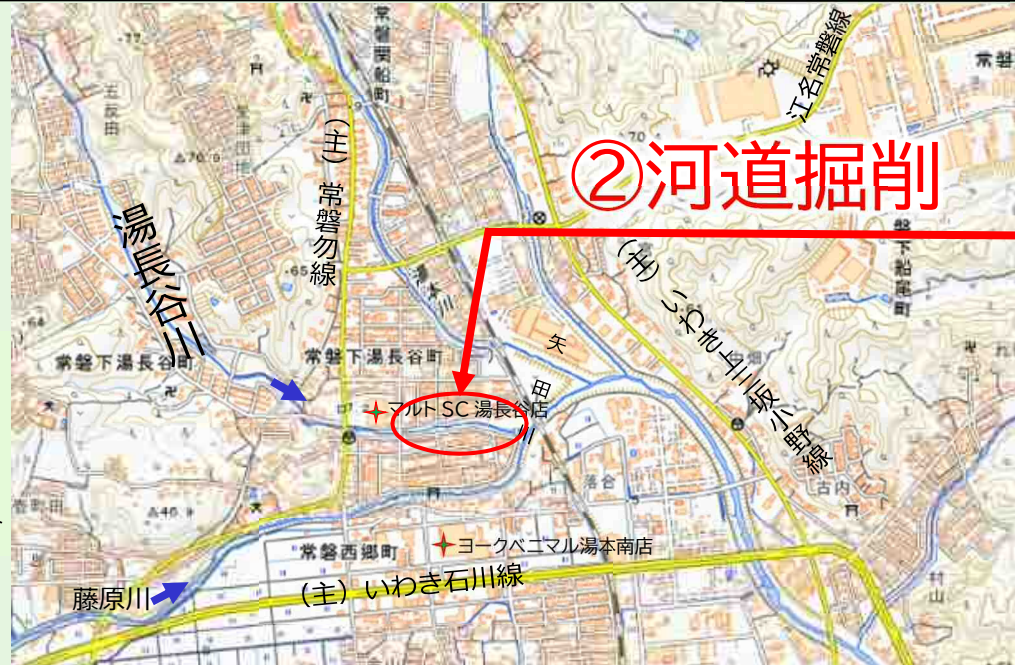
②河道掘削

湯長谷川

常磐下湯長谷町

マルトSC湯長谷店

ヨークベニマル湯本南店

常磐西郷町

(主) いわき石川線

藤原川

(主) 常磐勿来線

(主) いわき上三坂小野線

江名常磐線

常磐関船町

常磐下船尾町

矢田川

湯の岳川

落合

古内

左反田

上平

春敷田

村山

常磐